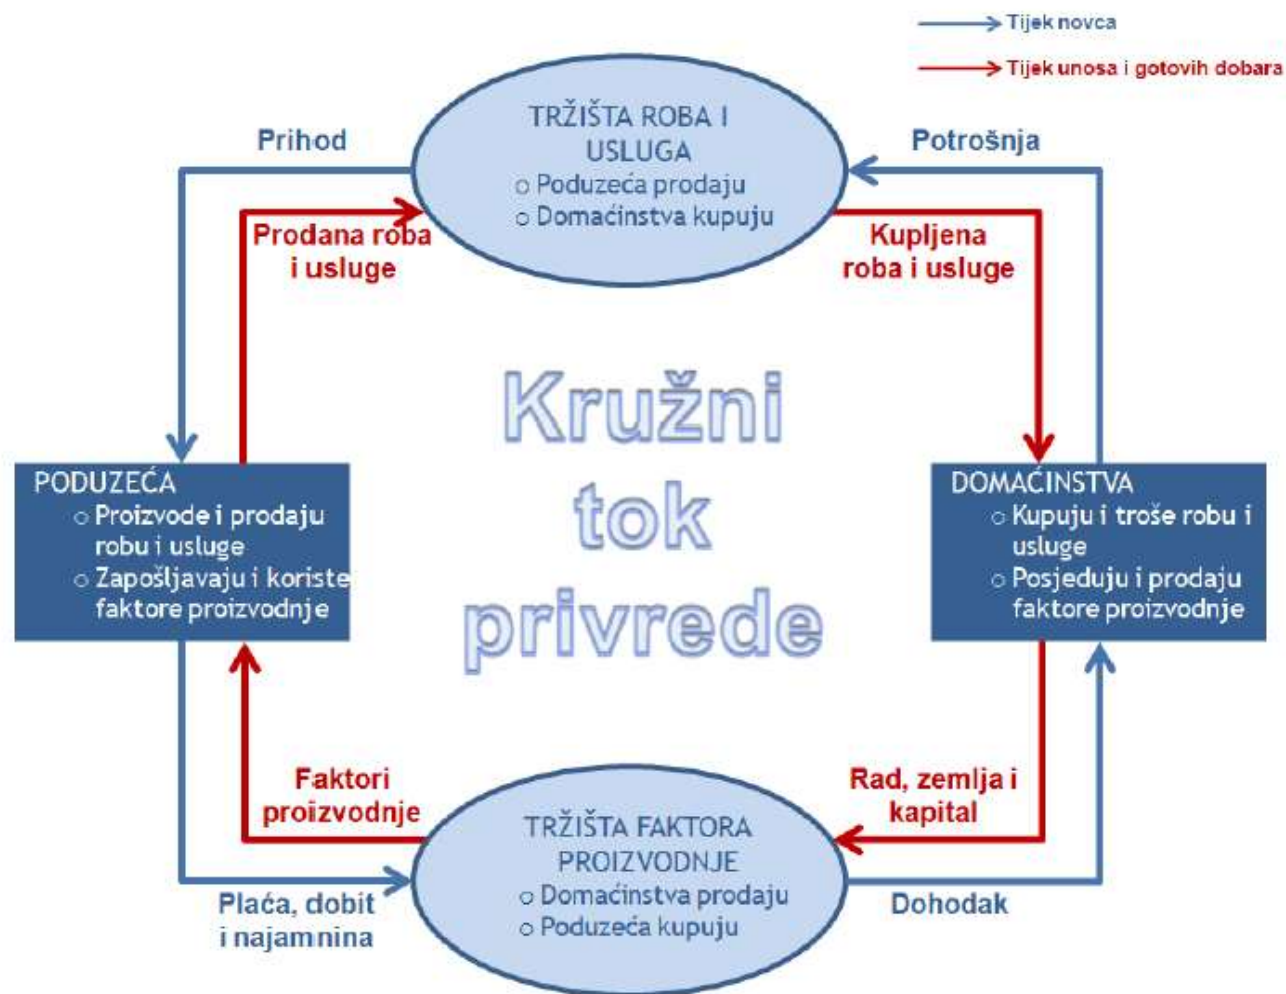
Tijek novca

Tijek unosa i gotovih dobara

TRŽIŠTA ROBA I USLUGA
○ Poduzeća prodaju
○ Domaćinstva kupuju

Prihod

Potrošnja

Prodana roba i usluge

Kupljena roba i usluge

Kružni tok privrede

PODUZEĆA
○ Proizvode i prodaju robu i usluge
○ Zapošljavaju i koriste faktore proizvodnje

DOMAĆINSTVA
○ Kupuju i troše robu i usluge
○ Posjeduju i prodaju faktore proizvodnje

Faktori proizvodnje

Rad, zemlja i kapital

TRŽIŠTA FAKTORA PROIZVODNJE
○ Domaćinstva prodaju
○ Poduzeća kupuju

Plaća, dobit i najamnina

Dohodak